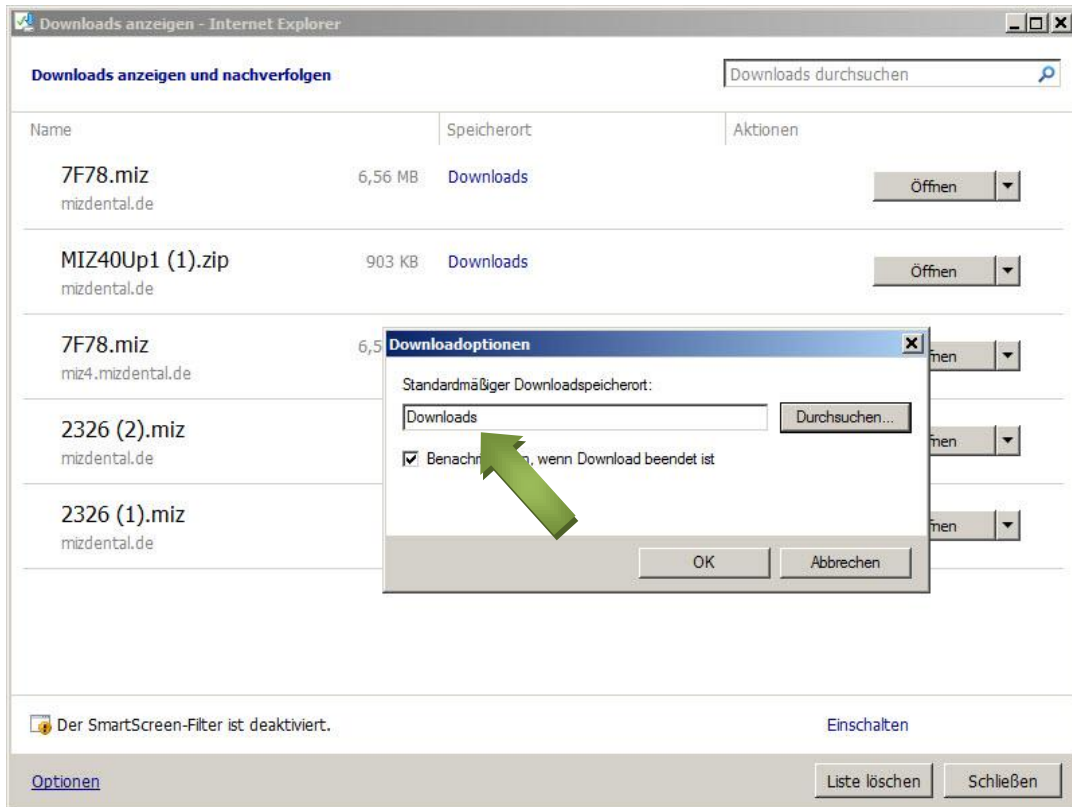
Downloads anzeigen - Internet Explorer

Downloads anzeigen und nachverfolgen

Downloads durchsuchen

| Name | | Speicherort | Aktionen |
|---|---|---|---|
| 7F78.miz mizdental.de | 6,56 MB | Downloads | Öffnen |
| MIZ40Up1 (1).zip mizdental.de | 903 KB | Downloads | Öffnen |
| 7F78.miz miz4.mizdental.de | 6,5 | | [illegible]fnen |
| 2326 (2).miz mizdental.de | | | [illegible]fnen |
| 2326 (1).miz mizdental.de | | | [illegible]fnen |

Downloadoptionen

Standardmäßiger Downloadspeicherort:

Downloads

Durchsuchen...

Benachr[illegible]n, wenn Download beendet ist

OK

Abbrechen

Der SmartScreen-Filter ist deaktiviert.

Einschalten

Optionen

Liste löschen

Schließen